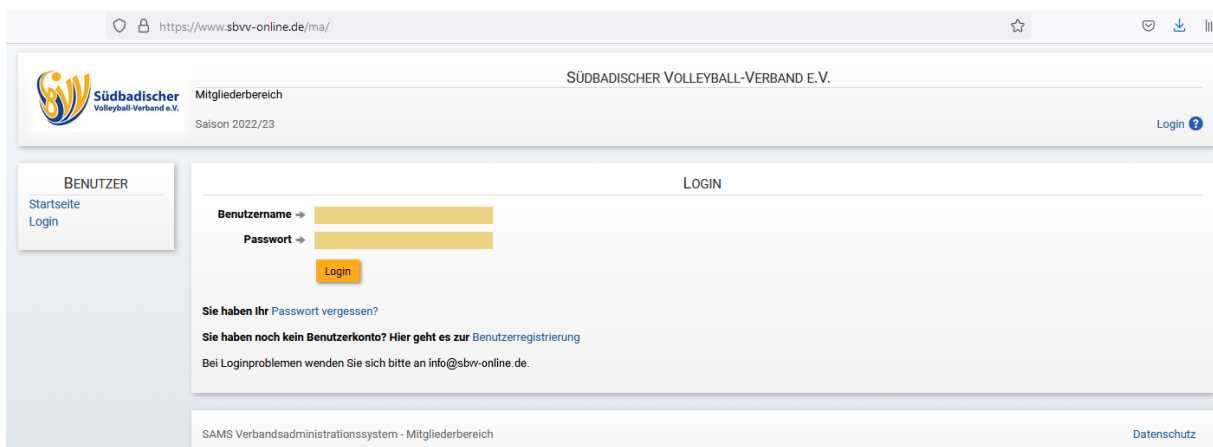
https://www.sbvv-online.de/ma/

Südbadischer Volleyball-Verband e.V.

SÜDBADISCHER VOLLEYBALL-VERBAND E.V.

Mitgliederbereich

Saison 2022/23

Login

BENUTZER
Startseite
Login

LOGIN

Benutzername →

Passwort →

Login

Sie haben Ihr Passwort vergessen?

Sie haben noch kein Benutzerkonto? Hier geht es zur Benutzerregistrierung

Bei Loginproblemen wenden Sie sich bitte an info@sbvv-online.de.

SAMS Verbandsadministrationssystem - Mitgliederbereich

Datenschutz